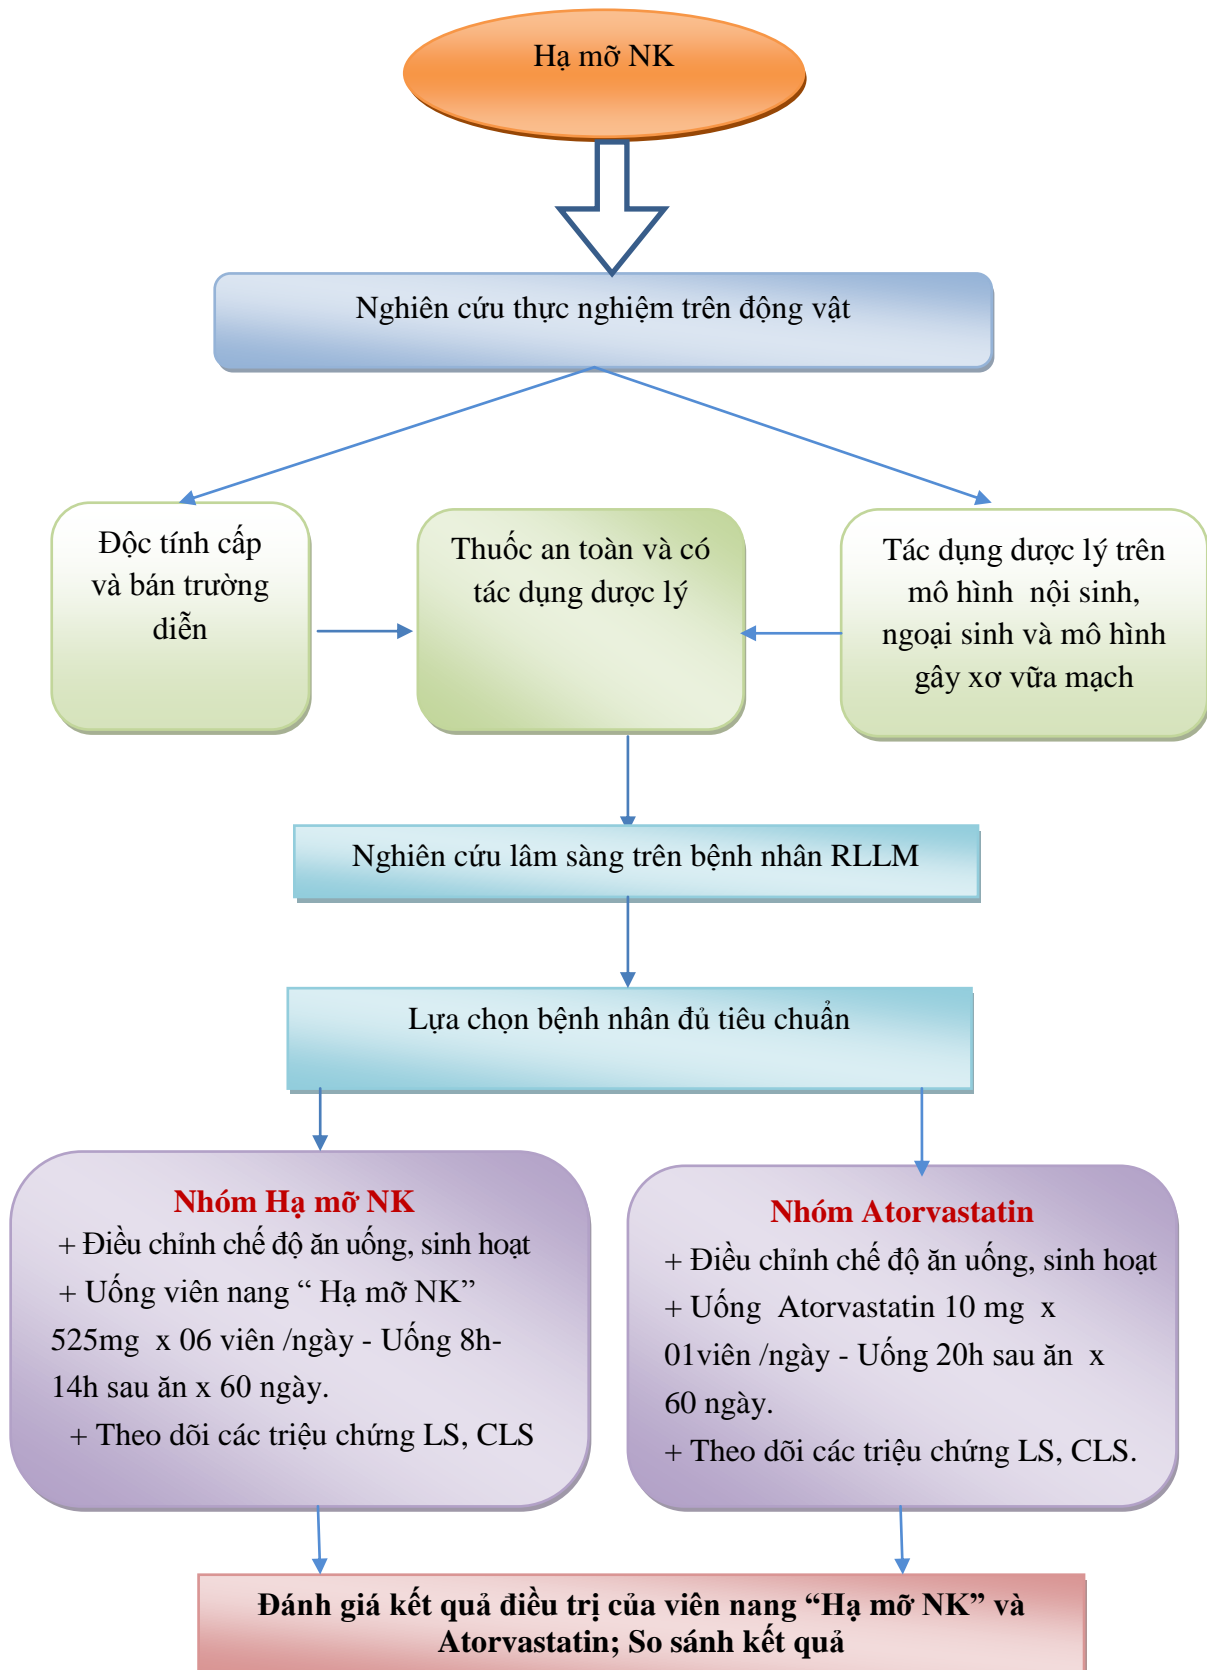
Hạ mỡ NK

Nghiên cứu thực nghiệm trên động vật

Độc tính cấp và bán trường diễn

Thuốc an toàn và có tác dụng dược lý

Tác dụng dược lý trên mô hình nội sinh, ngoại sinh và mô hình gây xơ vữa mạch

Nghiên cứu lâm sàng trên bệnh nhân RLLM

Lựa chọn bệnh nhân đủ tiêu chuẩn

Nhóm Hạ mỡ NK
+ Điều chỉnh chế độ ăn uống, sinh hoạt
+ Uống viên nang “ Hạ mỡ NK” 525mg x 06 viên /ngày - Uống 8h-14h sau ăn x 60 ngày.
+ Theo dõi các triệu chứng LS, CLS

Nhóm Atorvastatin
+ Điều chỉnh chế độ ăn uống, sinh hoạt
+ Uống Atorvastatin 10 mg x 01viên /ngày - Uống 20h sau ăn x 60 ngày.
+ Theo dõi các triệu chứng LS, CLS.

Đánh giá kết quả điều trị của viên nang “Hạ mỡ NK” và Atorvastatin; So sánh kết quả